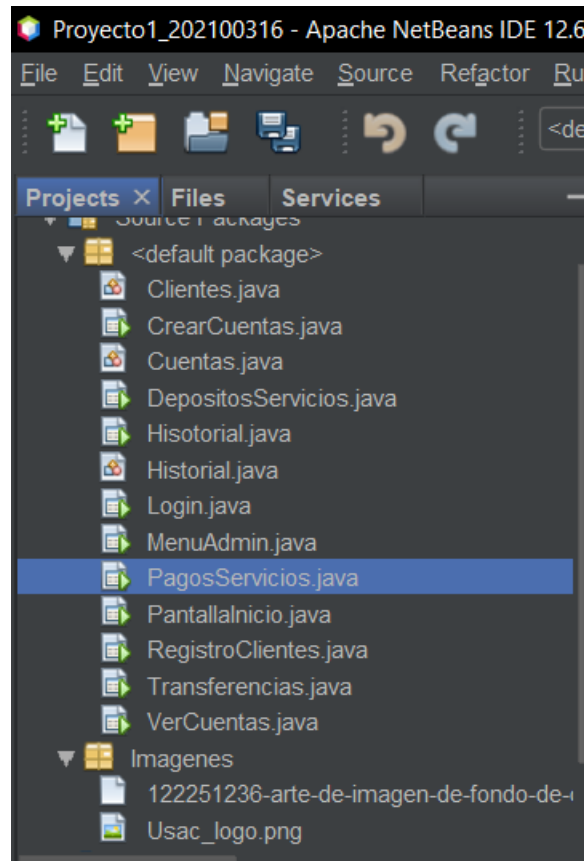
Proyecto1_202100316 - Apache NetBeans IDE 12.6

File Edit View Navigate Source Refactor Ru

<de

Projects × Files Services

Source Packages
<default package>
Clientes.java
CrearCuentas.java
Cuentas.java
DepositosServicios.java
Hisotorial.java
Historial.java
Login.java
MenuAdmin.java
PagosServicios.java
PantallaInicio.java
RegistroClientes.java
Transferencias.java
VerCuentas.java
Imagenes
122251236-arte-de-imagen-de-fondo-de-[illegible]
Usac_logo.png